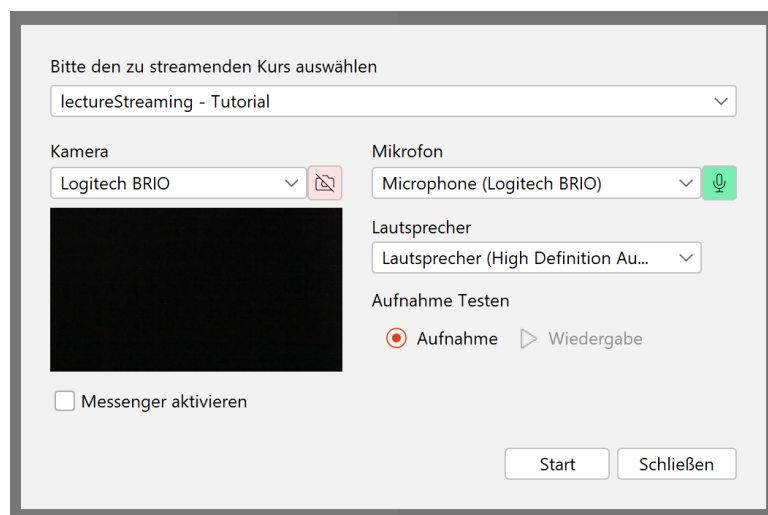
Bitte den zu streamenden Kurs auswählen

lectureStreaming - Tutorial

Kamera

Logitech BRIO

Mikrofon

Microphone (Logitech BRIO)

Lautsprecher

Lautsprecher (High Definition Au...

Aufnahme Testen

Aufnahme

Wiedergabe

Messenger aktivieren

Start

Schließen